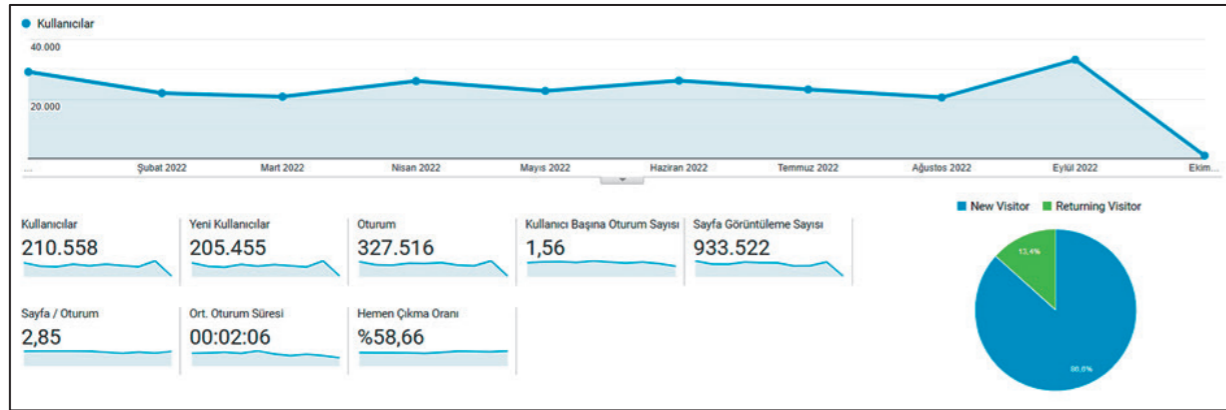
Kullanıcılar

40.000

20.000

... Şubat 2022 Mart 2022 Nisan 2022 Mayıs 2022 Haziran 2022 Temmuz 2022 Ağustos 2022 Eylül 2022 Ekim...

Kullanıcılar
210.558

Yeni Kullanıcılar
205.455

Oturum
327.516

Kullanıcı Başına Oturum Sayısı
1,56

Sayfa Görüntüleme Sayısı
933.522

Sayfa / Oturum
2,85

Ort. Oturum Süresi
00:02:06

Hemen Çıkma Oranı
%58,66

New Visitor
Returning Visitor

13,4%

86,6%